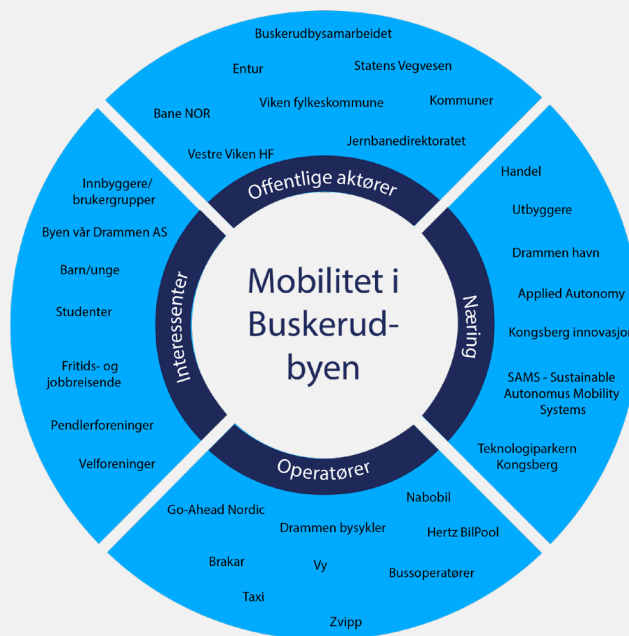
Mobilitet i Buskerud-byen

Offentlige aktører

Buskerudbysamarbeidet

Entur

Statens Vegvesen

Bane NOR

Viken fylkeskommune

Kommuner

Jernbanedirektoratet

Vestre Viken HF

Næring

Handel

Utbyggere

Drammen havn

Applied Autonomy

Kongsberg innovasjo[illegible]

SAMS - Sustainable Autonomus Mobility Systems

Teknologiparkern Kongsberg

Operatører

Nabobil

Go-Ahead Nordic

Drammen bysykler

Hertz BilPool

Brakar

Vy

Bussoperatører

Taxi

Zvipp

Interessenter

Innbyggere/ brukergrupper

Byen vår Drammen AS

Barn/unge

Studenter

Fritids- og jobbreisende

Pendlerforeninger

Velforeninger